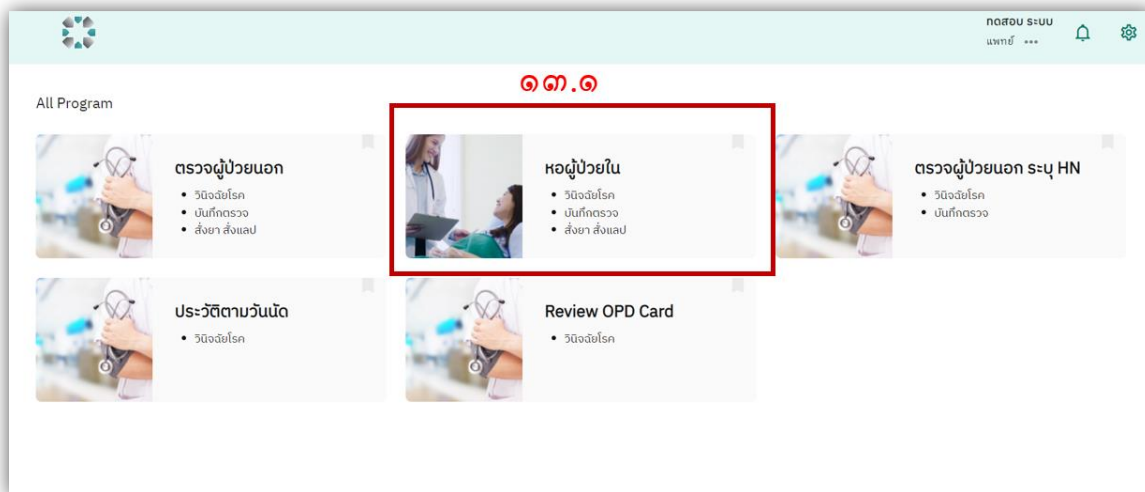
ทดสอบ ระบบ
แพทย์ •••

๑๓.๑

All Program

ตรวจผู้ป่วยนอก
• วินิจฉัยโรค
• บันทึกตรวจ
• สั่งยา สั่งแลป

หอผู้ป่วยใน
• วินิจฉัยโรค
• บันทึกตรวจ
• สั่งยา สั่งแลป

ตรวจผู้ป่วยนอก ระบุ HN
• วินิจฉัยโรค
• บันทึกตรวจ

ประวัติตามวันนัด
• วินิจฉัยโรค

Review OPD Card
• วินิจฉัยโรค